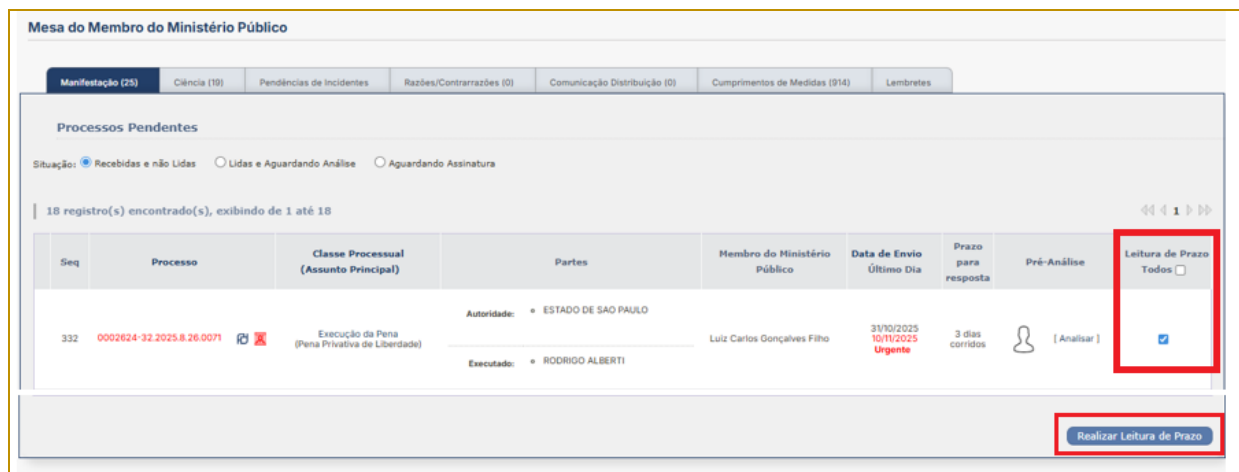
Mesa do Membro do Ministério Público

Manifestação (25) | Ciência (19) | Pendências de Incidentes | Razões/Contrarrazões (0) | Comunicação Distribuição (0) | Cumprimentos de Medidas (914) | Lembretes

Processos Pendentes

Situação: Recebidas e não Lidas   Lidas e Aguardando Análise   Aguardando Assinatura

18 registro(s) encontrado(s), exibindo de 1 até 18

1

| Seq | Processo | Classe Processual (Assunto Principal) | Partes | Membro do Ministério Público | Data de Envio Último Dia | Prazo para resposta | Pré-Análise | Leitura de Prazo Todos |
|---|---|---|---|---|---|---|---|---|
| 332 | 0002624-32.2025.8.26.0071 | Execução da Pena (Pena Privativa de Liberdade) | Autoridade: • ESTADO DE SAO PAULO Executado: • RODRIGO ALBERTI | Luiz Carlos Gonçalves Filho | 31/10/2025 10/11/2025 Urgente | 3 dias corridos | [ Analisar ] | |

Realizar Leitura de Prazo